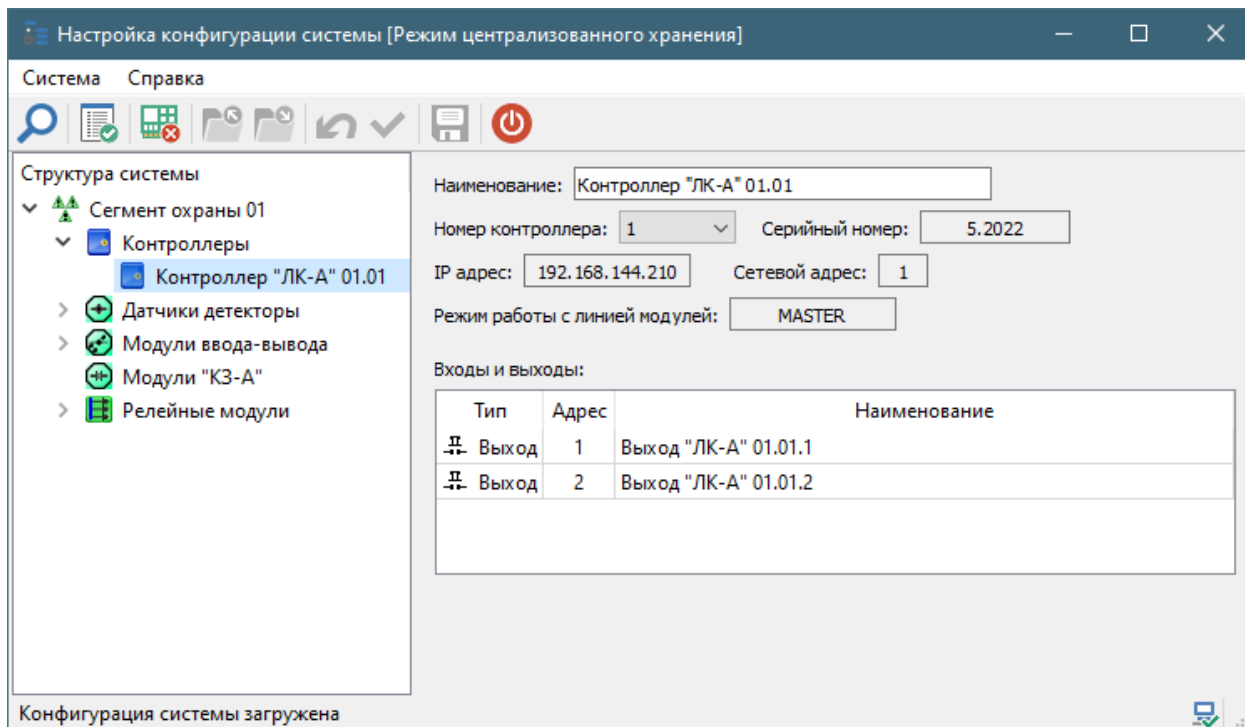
Настройка конфигурации системы [Режим централизованного хранения]

Система Справка

Структура системы
Сегмент охраны 01
Контроллеры
Контроллер "ЛК-А" 01.01
Датчики детекторы
Модули ввода-вывода
Модули "КЗ-А"
Релейные модули

Наименование: Контроллер "ЛК-А" 01.01
Номер контроллера: 1
Серийный номер: 5.2022
IP адрес: 192.168.144.210
Сетевой адрес: 1
Режим работы с линией модулей: MASTER

Входы и выходы:

| Тип | Адрес | Наименование |
|---|---|---|
| Выход | 1 | Выход "ЛК-А" 01.01.1 |
| Выход | 2 | Выход "ЛК-А" 01.01.2 |

Конфигурация системы загружена